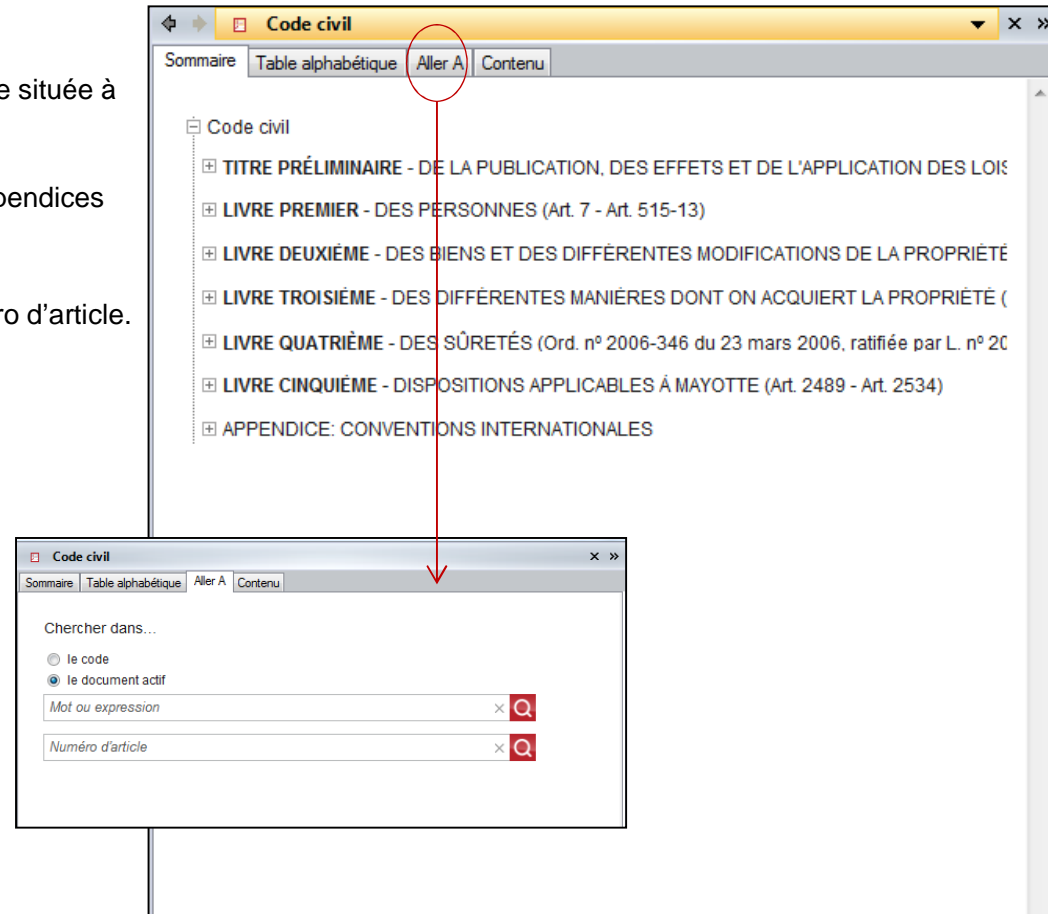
e située à

pendices

ro d'article.

Code civil

Sommaire | Table alphabétique | Aller A | Contenu

Code civil

TITRE PRÉLIMINAIRE - DE LA PUBLICATION, DES EFFETS ET DE L'APPLICATION DES LOIS

LIVRE PREMIER - DES PERSONNES (Art. 7 - Art. 515-13)

LIVRE DEUXIÈME - DES BIENS ET DES DIFFÉRENTES MODIFICATIONS DE LA PROPRIÉTÉ

LIVRE TROISIÈME - DES DIFFÉRENTES MANIÈRES DONT ON ACQUIERT LA PROPRIÉTÉ (

LIVRE QUATRIÈME - DES SÛRETÉS (Ord. nº 2006-346 du 23 mars 2006, ratifiée par L. nº 20

LIVRE CINQUIÉME - DISPOSITIONS APPLICABLES À MAYOTTE (Art. 2489 - Art. 2534)

APPENDICE: CONVENTIONS INTERNATIONALES

Code civil

Sommaire | Table alphabétique | Aller A | Contenu

Chercher dans...

le code

le document actif

Mot ou expression

Numéro d'article